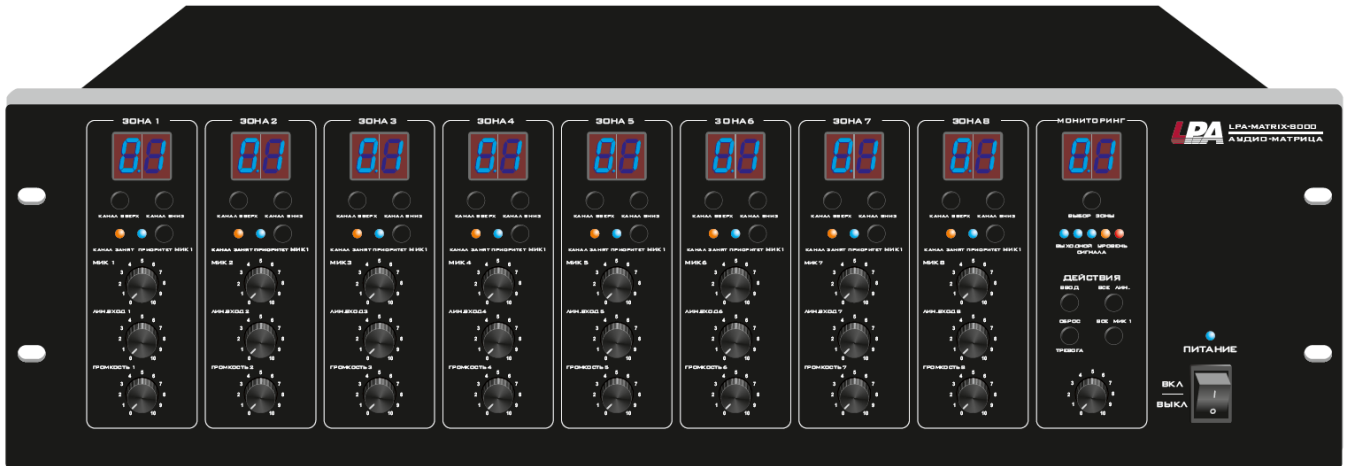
ЗОНА 1
01
КАНАЛ ВВЕРХ КАНАЛ ВНИЗ
КАНАЛ ЗАНЯТ ПРИОРИТЕТ МИК 1
МИК 1
ЛИН.ВХОД 1
ГРОМКОСТЬ 1

ЗОНА 2
01
КАНАЛ ВВЕРХ КАНАЛ ВНИЗ
КАНАЛ ЗАНЯТ ПРИОРИТЕТ МИК 1
МИК 2
ЛИН.ВХОД 2
ГРОМКОСТЬ 2

ЗОНА 3
01
КАНАЛ ВВЕРХ КАНАЛ ВНИЗ
КАНАЛ ЗАНЯТ ПРИОРИТЕТ МИК 1
МИК 3
ЛИН.ВХОД 3
ГРОМКОСТЬ 3

ЗОНА 4
01
КАНАЛ ВВЕРХ КАНАЛ ВНИЗ
КАНАЛ ЗАНЯТ ПРИОРИТЕТ МИК 1
МИК 4
ЛИН.ВХОД 4
ГРОМКОСТЬ 4

ЗОНА 5
01
КАНАЛ ВВЕРХ КАНАЛ ВНИЗ
КАНАЛ ЗАНЯТ ПРИОРИТЕТ МИК 1
МИК 5
ЛИН.ВХОД 5
ГРОМКОСТЬ 5

ЗОНА 6
01
КАНАЛ ВВЕРХ КАНАЛ ВНИЗ
КАНАЛ ЗАНЯТ ПРИОРИТЕТ МИК 1
МИК 6
ЛИН.ВХОД 6
ГРОМКОСТЬ 6

ЗОНА 7
01
КАНАЛ ВВЕРХ КАНАЛ ВНИЗ
КАНАЛ ЗАНЯТ ПРИОРИТЕТ МИК 1
МИК 7
ЛИН.ВХОД 7
ГРОМКОСТЬ 7

ЗОНА 8
01
КАНАЛ ВВЕРХ КАНАЛ ВНИЗ
КАНАЛ ЗАНЯТ ПРИОРИТЕТ МИК 1
МИК 8
ЛИН.ВХОД 8
ГРОМКОСТЬ 8

МОНИТОРИНГ
01
ВЫБОР ЗОНЫ
ВЫХОДНОЙ УРОВЕНЬ СИГНАЛА
ДЕЙСТВИЯ
ВВОД ВСЕ ЛИН.
СБРОС ВСЕ МИК 1
ТРЕВОГА

LPA
LPA-MATRIX-8000
АУДИО-МАТРИЦА
ПИТАНИЕ
ВКЛ
ВЫКЛ